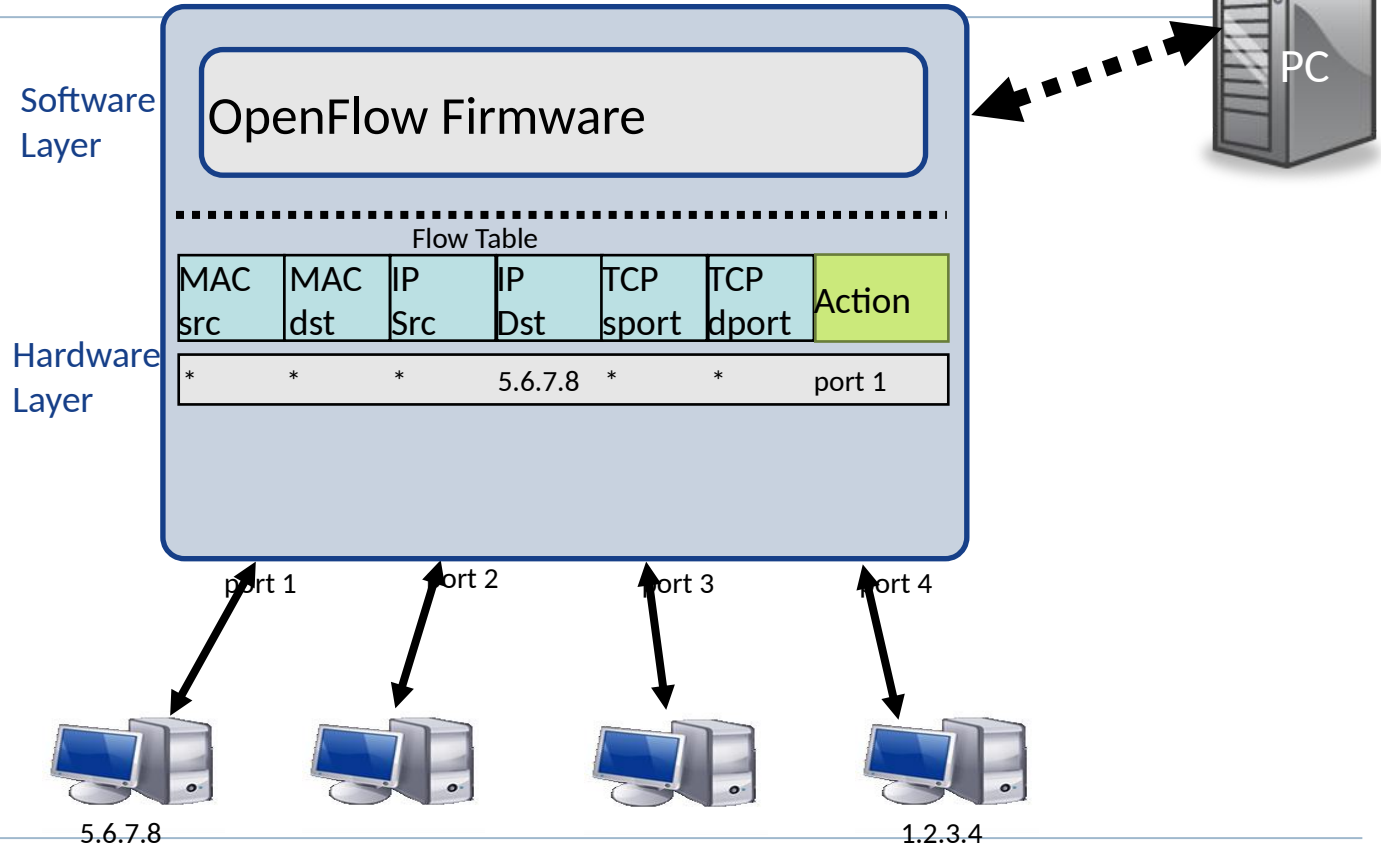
Software Layer

OpenFlow Firmware

PC

Flow Table

| MAC src | MAC dst | IP Src | IP Dst | TCP sport | TCP dport | Action |
|---|---|---|---|---|---|---|
| * | * | * | 5.6.7.8 | * | * | port 1 |

Hardware Layer

port 1

port 2

port 3

port 4

5.6.7.8

1.2.3.4